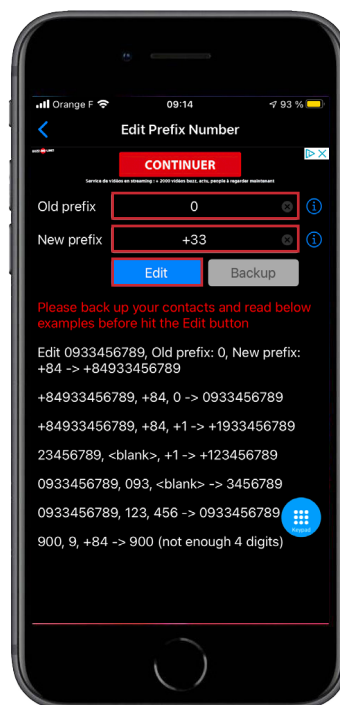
Orange F 09:14 93 %

Edit Prefix Number

CONTINUER

Service de vidéos en streaming : + 2000 vidéos buzz, arts, people à regarder maintenant

Old prefix 0

New prefix +33

Edit Backup

Please back up your contacts and read below examples before hit the Edit button

Edit 0933456789, Old prefix: 0, New prefix: +84 -> +84933456789

+84933456789, +84, 0 -> 0933456789

+84933456789, +84, +1 -> +1933456789

23456789, <blank>, +1 -> +123456789

0933456789, 093, <blank> -> 3456789

0933456789, 123, 456 -> 0933456789

900, 9, +84 -> 900 (not enough 4 digits)

Keypad